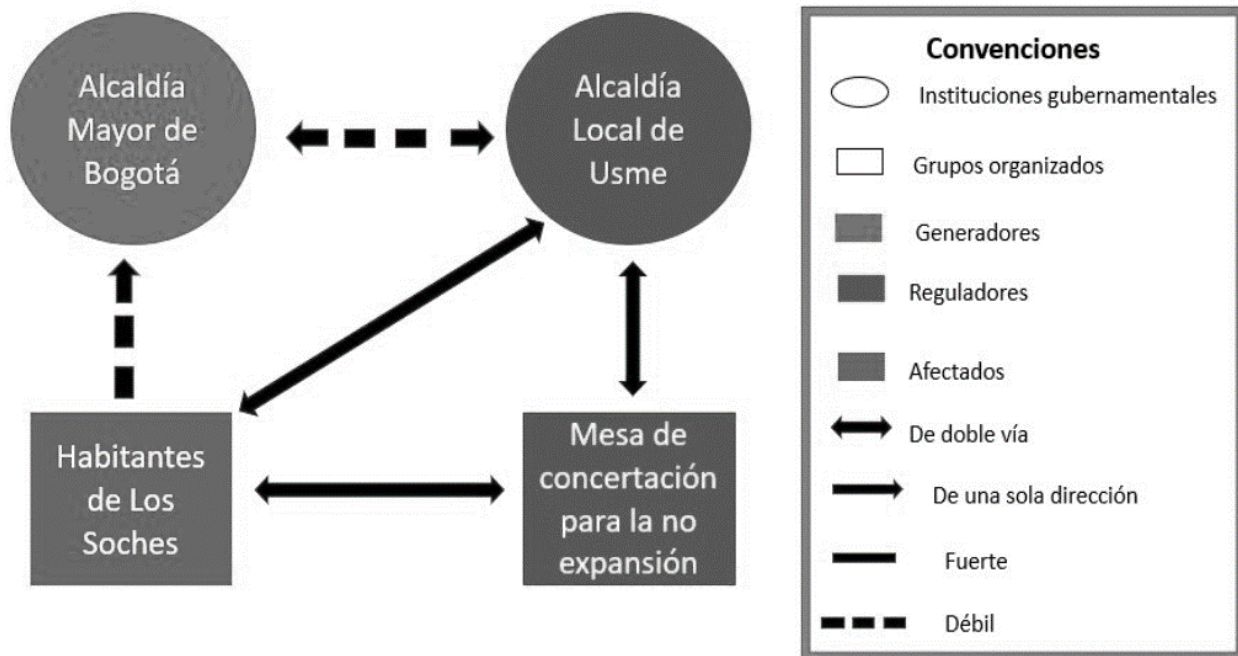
Alcaldía Mayor de Bogotá

Alcaldía Local de Usme

Habitantes de Los Soches

Mesa de concertación para la no expansión

Convenciones

Instituciones gubernamentales

Grupos organizados

Generadores

Reguladores

Afectados

De doble vía

De una sola dirección

Fuerte

Débil